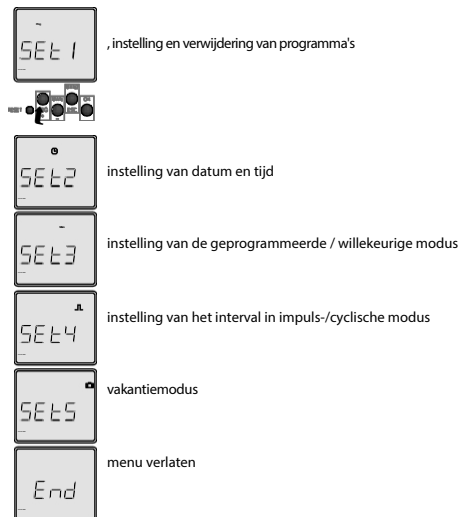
SEt 1

, instelling en verwijdering van programma's

RESET

SEt2

instelling van datum en tijd

SEt3

instelling van de geprogrammeerde / willekeurige modus

SEt4

instelling van het interval in impuls-/cyclische modus

SEt5

vakantiemodus

End

menu verlaten